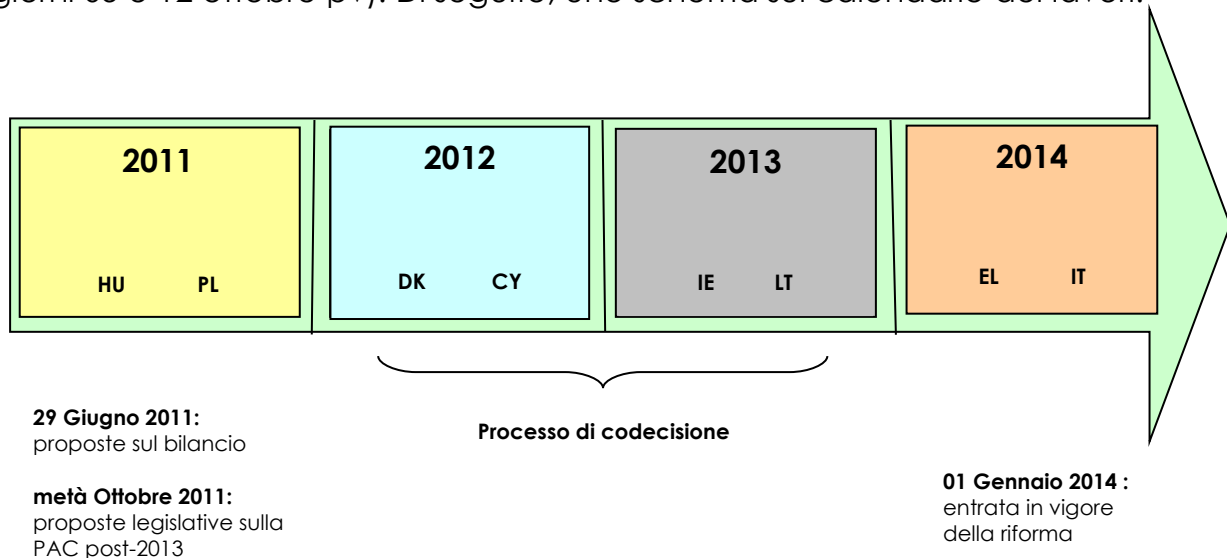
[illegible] 05 e 12 ottobre p.v). Di seguito, uno schema sul calendario dei lavori.

2011
HU PL

2012
DK CY

2013
IE LT

2014
EL IT

**29 Giugno 2011:** proposte sul bilancio

**metà Ottobre 2011:** proposte legislative sulla PAC post-2013

**Processo di codecisione**

**01 Gennaio 2014 :** entrata in vigore della riforma